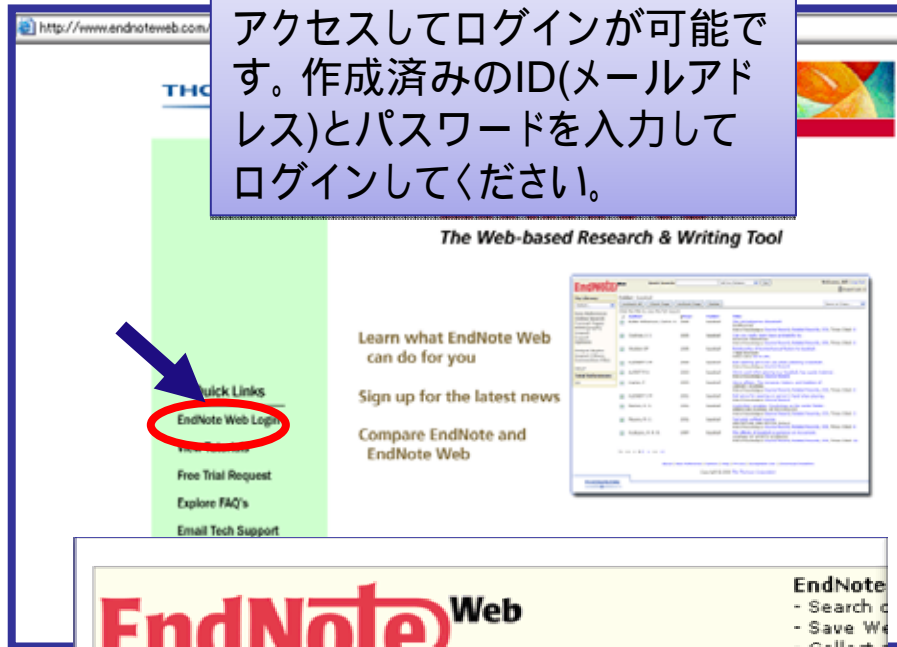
http://www.endnoteweb.com/

アクセスしてログインが可能です。作成済みのID(メールアドレス)とパスワードを入力してログインしてください。

THO

The Web-based Research & Writing Tool

Quick Links
EndNote Web Login
View Tutorials
Free Trial Request
Explore FAQ's
Email Tech Support

Learn what EndNote Web can do for you

Sign up for the latest news

Compare EndNote and EndNote Web

EndNote Web

EndNote
- Search
- Save We
- Collect